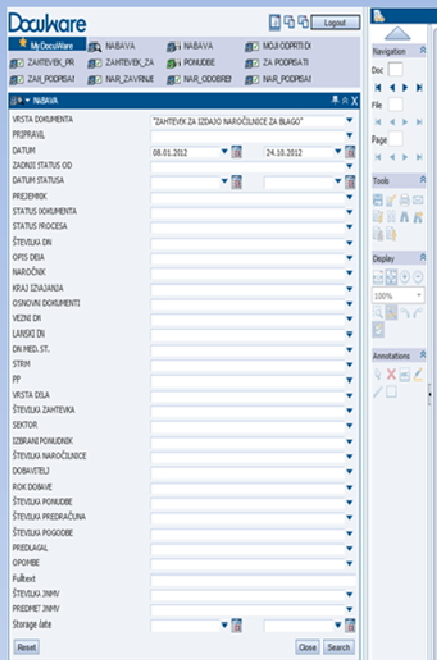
DocuWare

Logout

MyDocuWare
NABAVA
NABAVA
MOJI ODPRTI D
ZAHTEVEK_PR
ZAHTEVEK_ZA
PONUDBE
ZA PODPISATI
ZAHT_PODPISA
NAR_ZAVRNJE
NAR_ODOBRE
NAR_PODPISA

NABAVA

| | | |
|---|---|---|
| VRSTA DOKUMENTA | "ZAHTEVEK ZA IZDAJO NAROČILNICE ZA BLAGO" | |
| PRIPRAVIL | | |
| DATUM | 08.01.2012 | 24.10.2012 |
| ZADNJI STATUS OD | | |
| DATUM STATUSA | | |
| PREJEMNIK | | |
| STATUS DOKUMENTA | | |
| STATUS PROCESA | | |
| ŠTEVILKA DN | | |
| OPIS DELA | | |
| NAROČNIK | | |
| KRAJ IZVAJANJA | | |
| OSNOVNI DOKUMENTI | | |
| VEZNI DK | | |
| LANSKI DN | | |
| DN MED. ST. | | |
| STRM | | |
| PP | | |
| VRSTA DELA | | |
| ŠTEVILKA ZAHTEVKA | | |
| SEKTOR | | |
| IZBRANI PONUDNIK | | |
| ŠTEVILKA NAROČILNICE | | |
| DOBAVITELJ | | |
| ROK DOBAVE | | |
| ŠTEVILKA PONUDBE | | |
| ŠTEVILKA PREDRAČUNA | | |
| ŠTEVILKA POGODBE | | |
| PREDLAGAL | | |
| OPOMBE | | |
| Fulltext | | |
| ŠTEVILKA INMV | | |
| PREDMET INMV | | |
| Storage date | | |

Reset
Close
Search

Navigation
Doc
File
Page
Tools
Display
100%
Annotations